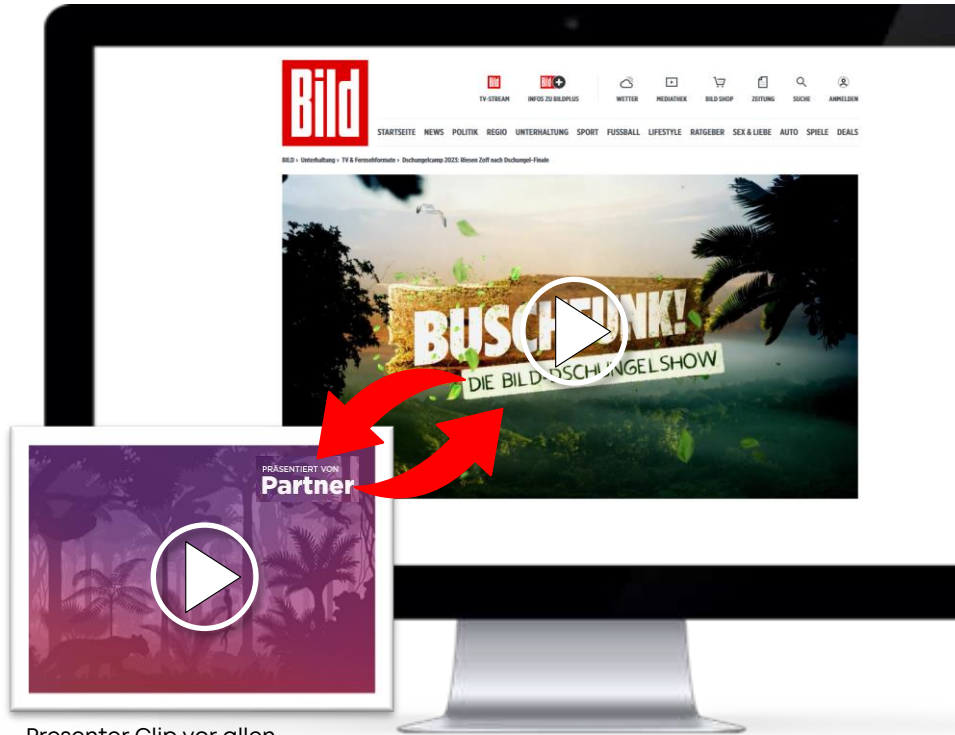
Bild

TV-STREAM INFOS ZU BILDPLUS WETTER MEDIATHEK BILD SHOP ZEITUNG SUCHE ANMELDEN

STARTSEITE NEWS POLITIK REGIO UNTERHALTUNG SPORT FUSSBALL LIFESTYLE RATGEBER SEX & LIEBE AUTO SPIELE DEALS

BILD › Unterhaltung › TV & Fernsehformate › Dschungelcamp 2023: Riesen Zoff nach Dschungel-Finale

BUSCHFUNK!
DIE BILD-DSCHUNGELSHOW

PRÄSENTIERT VON
Partner

Presenter Clip vor allen